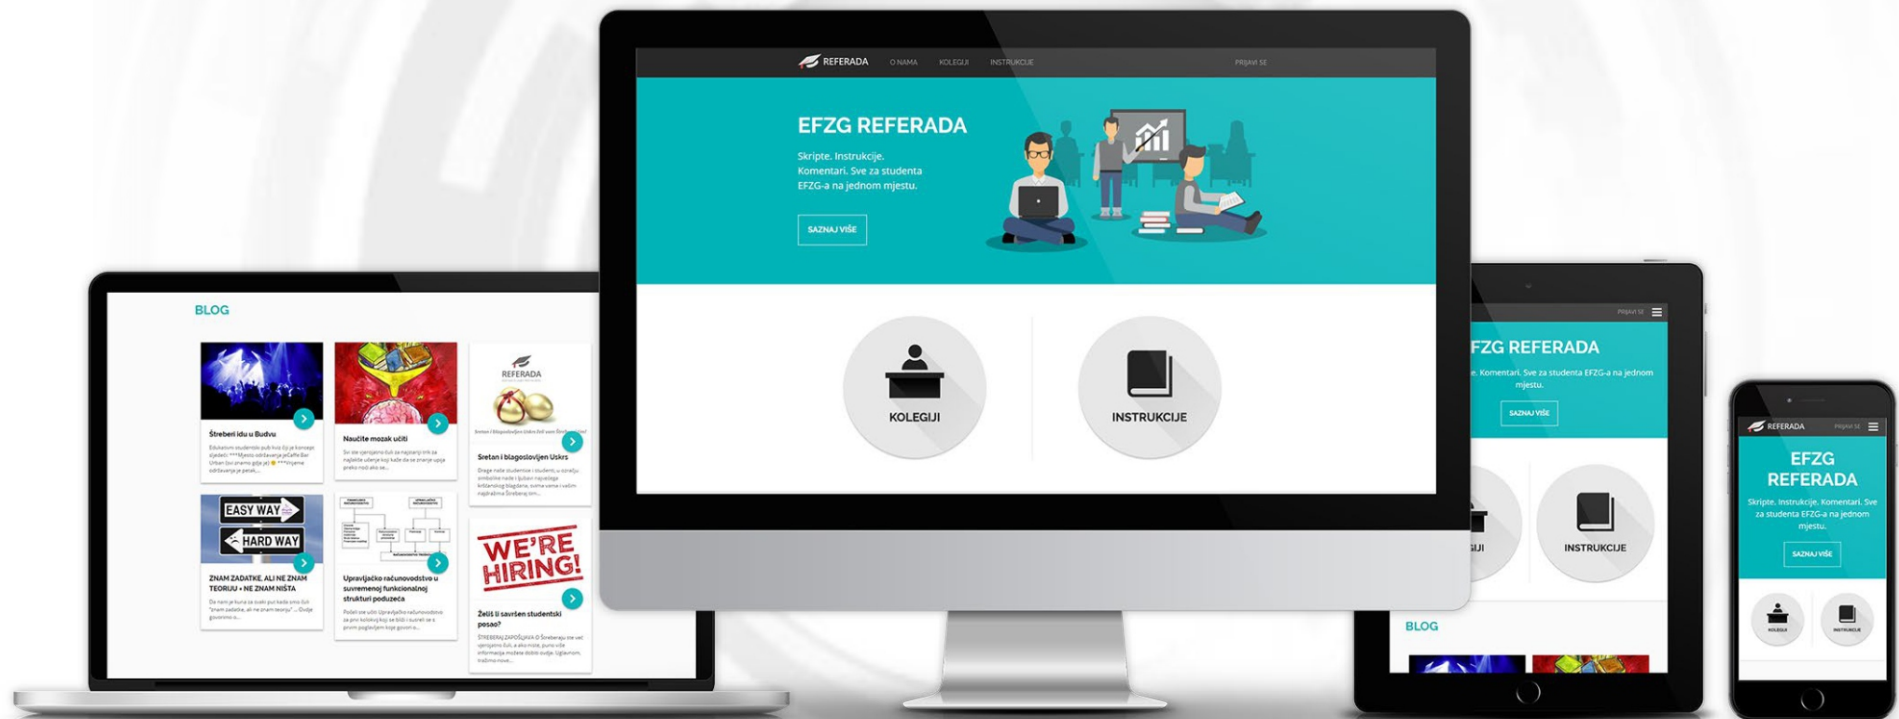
REFERADA O NAMA KOLEGIJI INSTRUKCIJE PRIJAVI SE

EFZG REFERADA

Skripte. Instrukcije. Komentari. Sve za studenta EFZG-a na jednom mjestu.

SAZNAJ VIŠE

KOLEGIJI

INSTRUKCIJE

BLOG

Štreberi idu u Budvu

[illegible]

Naučite mozak učiti

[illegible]

REFERADA

Sretan i blagoslovljen Uskrs

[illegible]

EASY WAY

HARD WAY

ZNAM ZADATKE, ALI NE ZNAM TEORIJU = NE ZNAM NIŠTA

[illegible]

Upravljačko računovodstvo u suvremenoj funkcionalnoj strukturi poduzeća

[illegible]

WE'RE HIRING!

Želiš li savršen studentski posao?

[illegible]

PRIJAVI SE

FZG REFERADA

e. Komentari. Sve za studenta EFZG-a na jednom mjestu.

SAZNAJ VIŠE

IJI

INSTRUKCIJE

BLOG

REFERADA PRIJAVI SE

EFZG REFERADA

Skripte. Instrukcije. Komentari. Sve za studenta EFZG-a na jednom mjestu.

SAZNAJ VIŠE

KOLEGIJI

INSTRUKCIJE